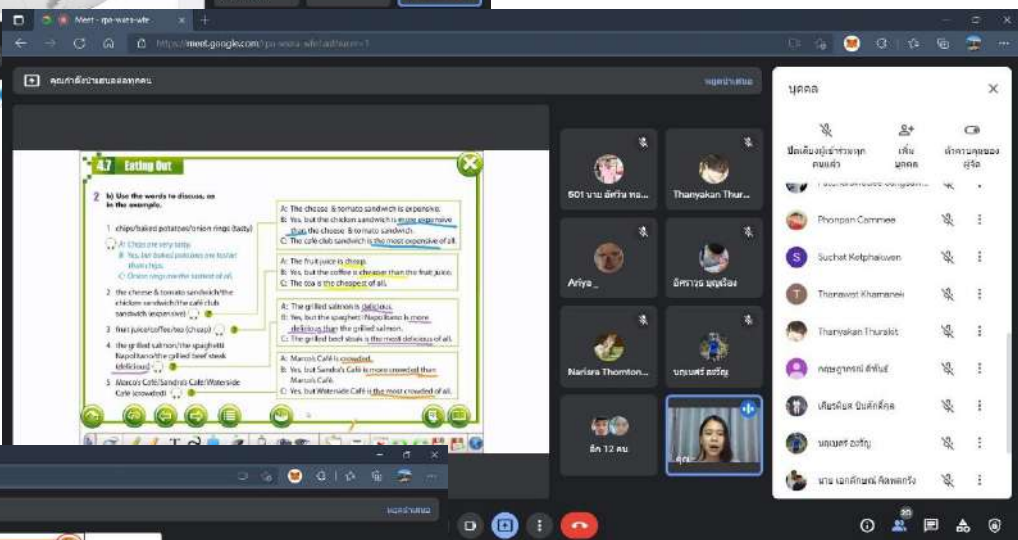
Meet - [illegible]

https://meet.google.com/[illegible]

คุณกำลังนำเสนอต่อทุกคน

หยุดนำเสนอ

4.7 Eating Out

2 b) Use the words to discuss, as in the example.

1 chips/baked potatoes/onion rings (tasty)

A: Chips are very tasty.
B: Yes, but baked potatoes are tastier than chips.
C: Onion rings are the tastiest of all.

2 the cheese & tomato sandwich/the chicken sandwich/the café club sandwich (expensive)

3 fruit juice/coffee/tea (cheap)

4 the grilled salmon/the spaghetti Napolitano/the grilled beef steak (delicious)

5 Marco's Café/Sandra's Café/Waterside Café (crowded)

A: The cheese & tomato sandwich is expensive.
B: Yes, but the chicken sandwich is more expensive than the cheese & tomato sandwich.
C: The café club sandwich is the most expensive of all.

A: The fruit juice is cheap.
B: Yes, but the coffee is cheaper than the fruit juice.
C: The tea is the cheapest of all.

A: The grilled salmon is delicious.
B: Yes, but the spaghetti Napolitano is more delicious than the grilled salmon.
C: The grilled beef steak is the most delicious of all.

A: Marco's Café is crowded.
B: Yes, but Sandra's Café is more crowded than Marco's Café.
C: But Waterside Café is the most crowded of all.

501 นาย อัครวัน ทอ...

Thanyakan Thur...

Ariya_

อัครวาร มุลเรือง

Narisra Thornton...

นฤเบศร์ สะรัญ

อีก 12 คน

คุณ

บุคคล

ปิดเสียงผู้เข้าร่วมทุกคนแล้ว

เพิ่มบุคคล

ค้าควบคุมของผู้จัด

Phonpan Cammee

Suchat Ketphaiwan

Thanawat Khamanee

Thanyakan Thuralet

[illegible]

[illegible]

นฤเบศร์ สะรัญ

นาย เอกลักษณ์ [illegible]

20

หยุดนำเสนอ